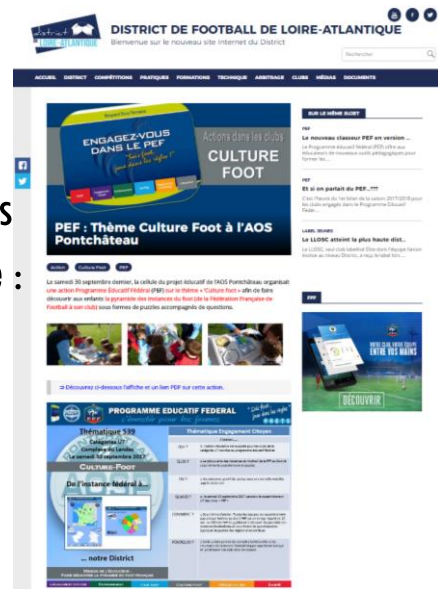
district LOIRE-ATLANTIQUE

DISTRICT DE FOOTBALL DE LOIRE-ATLANTIQUE
Bienvenue sur le nouveau site Internet du District

Rechercher

ACCUEIL DISTRICT COMPÉTITIONS PRATIQUES FORMATIONS TECHNIQUE ARBITRAGE CLUBS MÉDIAS DOCUMENTS

ENGAGEZ-VOUS DANS LE PEF

Actions dans les clubs
CULTURE FOOT

PEF : Thème Culture Foot à l'AOS Pontchâteau

Action Culture Foot PEF

Le samedi 30 septembre dernier, la cellule du projet éducatif de l'AOS Pontchâteau organisait une action Programme Educatif Fédéral (PEF) sur le thème « Culture foot » afin de faire découvrir aux enfants la pyramide des instances du foot (de la Fédération Française de Football à son club) sous formes de puzzles accompagnés de questions.

⇒ Découvrez ci-dessous l'affiche et un lien PDF sur cette action.

PROGRAMME EDUCATIF FEDERAL

Thématique 599
Catégorie U7
Complexe du Landas
Le samedi 30 septembre 2017

CULTURE-FOOT

De l'instance fédéral à...

... notre District

Thématique Engagement Citoyen

SUR LE MÊME SUJET

PEF
Le nouveau classeur PEF en version ...
Le Programme Educatif Fédéral (PEF) offre aux éducateurs de nouveaux outils pédagogiques pour former les ...

PEF
Et si on parlait du PEF...???
C'est l'heure de fin bilan de la saison 2017/2018 pour les clubs engagés dans le Programme Educatif Fede...

LABEL JEUNES
Le LLOSC atteint la plus haute dist...
Le LLOSC, seul club labellisé Elite dans l'équipe Nantes évolue au niveau District, a reçu le label hon...

EMF

ENTRE VOS MAINS

DÉCOUVRIR

s

e :